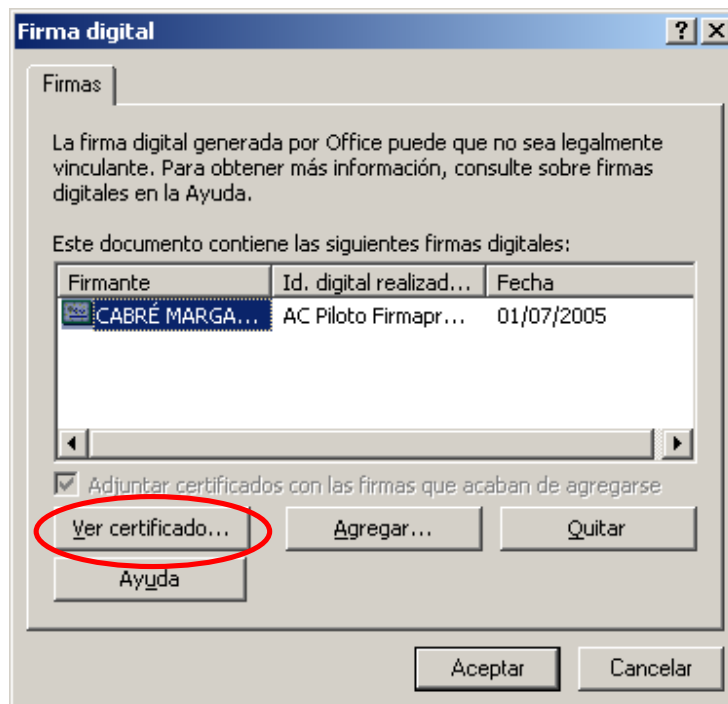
Firma digital
?
Firmas
La firma digital generada por Office puede que no sea legalmente vinculante. Para obtener más información, consulte sobre firmas digitales en la Ayuda.
Este documento contiene las siguientes firmas digitales:

| Firmante | Id. digital realizad... | Fecha |
|---|---|---|
| CABRÉ MARGA... | AC Piloto Firmapr... | 01/07/2005 |

Adjuntar certificados con las firmas que acaban de agregarse
Ver certificado...
Agregar...
Quitar
Ayuda
Aceptar
Cancelar